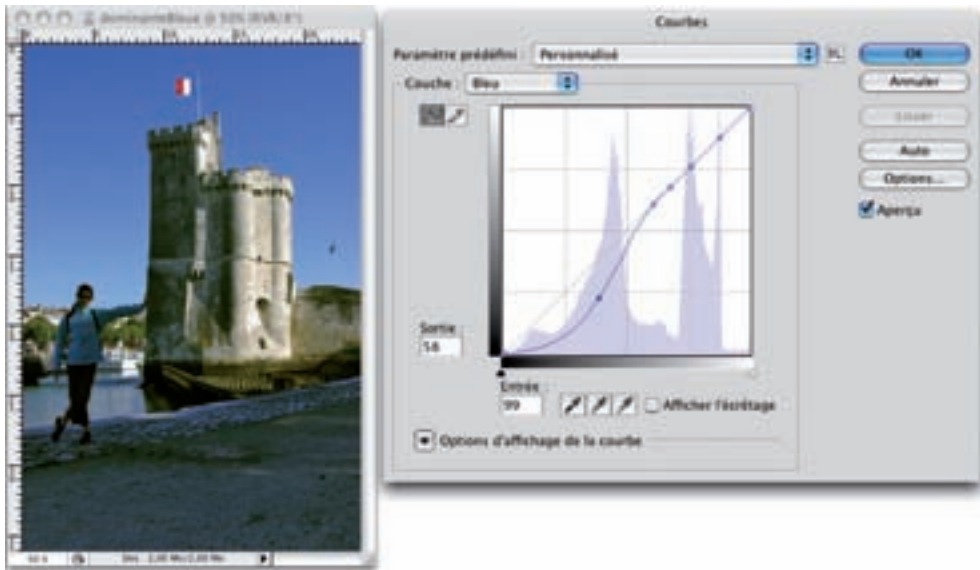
DominanteBleue @ 50% (RVB/8*)

Courbes

Paramètre prédéfini : Personnalisé

OK

Annuler

Lissé

Auto

Options...

Aperçu

Couche : Bleu

Sortie :
58

Entrée :
99

Afficher l'écrêtage

Options d'affichage de la courbe

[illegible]